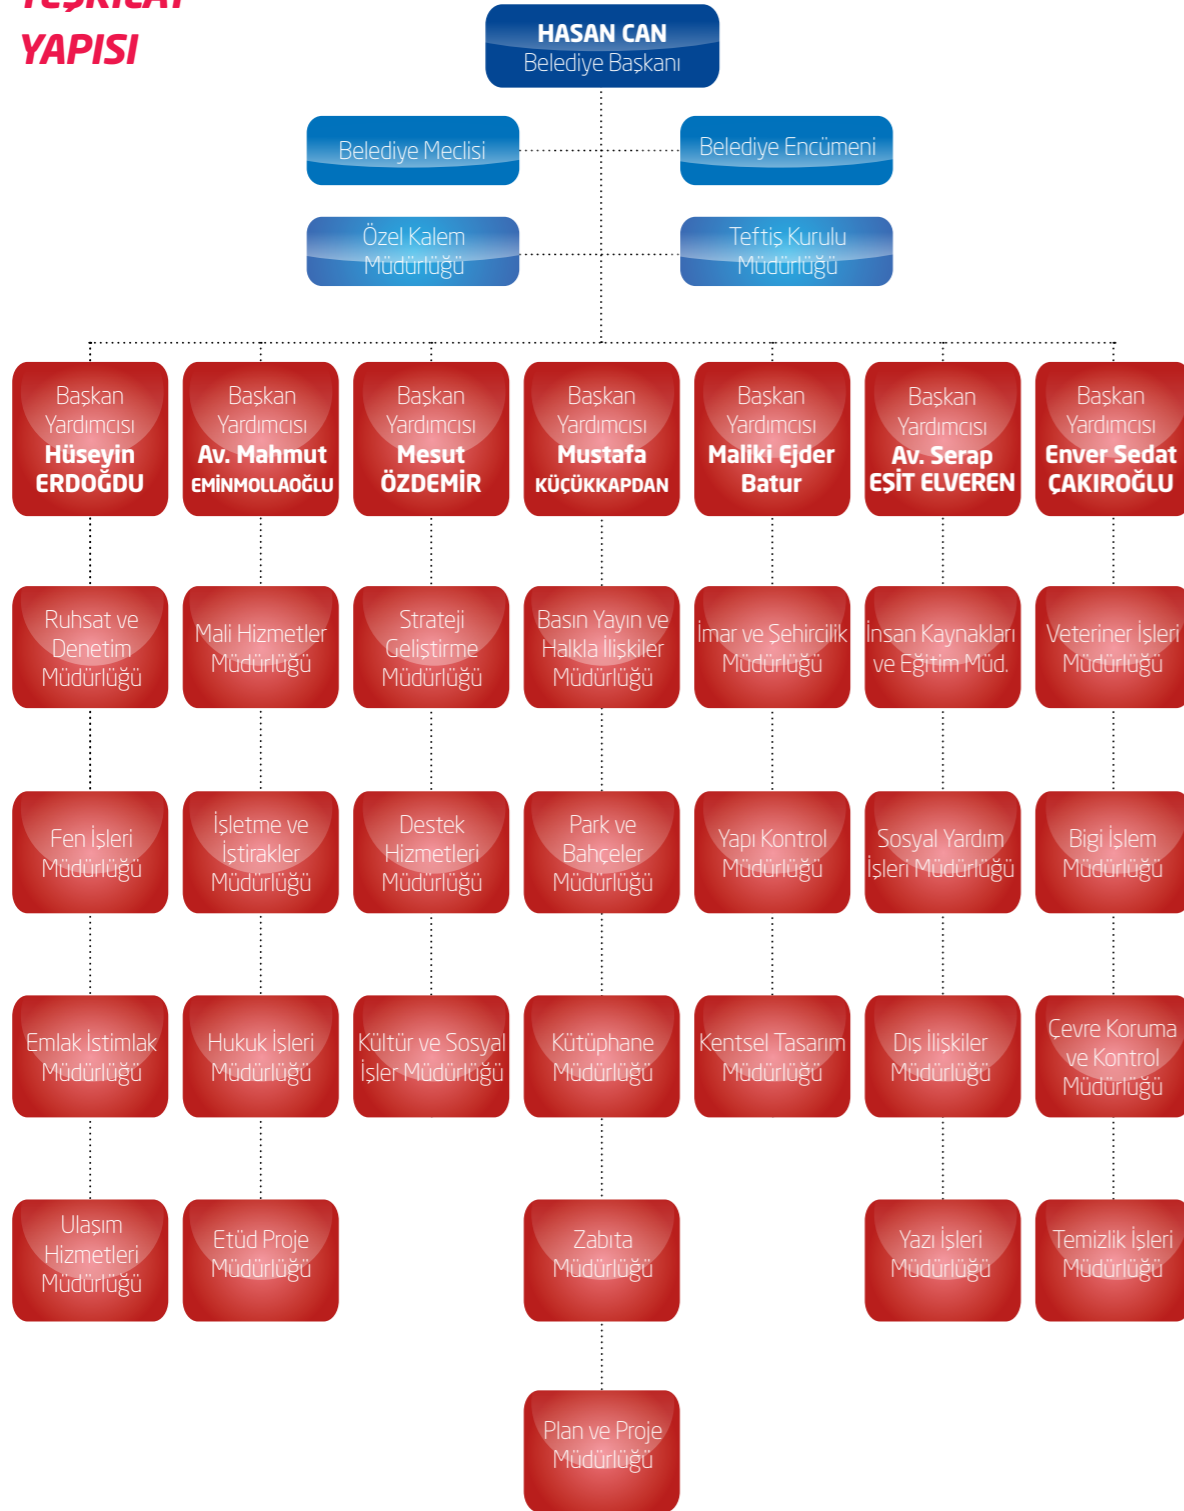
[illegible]
YAPISI

HASAN CAN
Belediye Başkanı

Belediye Meclisi

Belediye Encümeni

Özel Kalem Müdürlüğü

Teftiş Kurulu Müdürlüğü

Başkan Yardımcısı Hüseyin ERDOĞDU

Başkan Yardımcısı Av. Mahmut EMİNMOLLAOĞLU

Başkan Yardımcısı Mesut ÖZDEMİR

Başkan Yardımcısı Mustafa KÜÇÜKKAPDAN

Başkan Yardımcısı Maliki Ejder Batur

Başkan Yardımcısı Av. Serap EŞİT ELVEREN

Başkan Yardımcısı Enver Sedat ÇAKIROĞLU

Ruhsat ve Denetim Müdürlüğü

Mali Hizmetler Müdürlüğü

Strateji Geliştirme Müdürlüğü

Basın Yayın ve Halkla İlişkiler Müdürlüğü

İmar ve Şehircilik Müdürlüğü

İnsan Kaynakları ve Eğitim Müd.

Veteriner İşleri Müdürlüğü

Fen İşleri Müdürlüğü

İşletme ve İştirakler Müdürlüğü

Destek Hizmetleri Müdürlüğü

Park ve Bahçeler Müdürlüğü

Yapı Kontrol Müdürlüğü

Sosyal Yardım İşleri Müdürlüğü

Bigi İşlem Müdürlüğü

Emlak İstimlak Müdürlüğü

Hukuk İşleri Müdürlüğü

Kültür ve Sosyal İşler Müdürlüğü

Kütüphane Müdürlüğü

Kentsel Tasarım Müdürlüğü

Dış İlişkiler Müdürlüğü

Çevre Koruma ve Kontrol Müdürlüğü

Ulaşım Hizmetleri Müdürlüğü

Etüd Proje Müdürlüğü

Zabıta Müdürlüğü

Yazı İşleri Müdürlüğü

Temizlik İşleri Müdürlüğü

Plan ve Proje Müdürlüğü